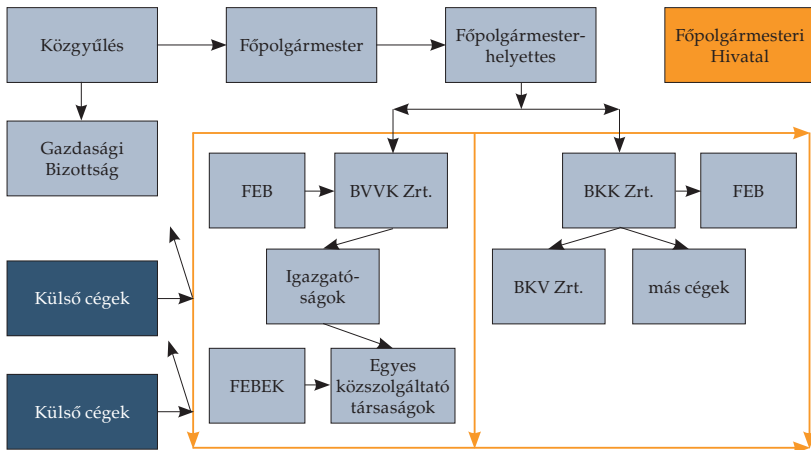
Közgyűlés

Főpolgármester

Főpolgármester-helyettes

Főpolgármesteri Hivatal

Gazdasági Bizottság

FEB

BVVK Zrt.

BKK Zrt.

FEB

Igazgatóságok

BKV Zrt.

más cégek

Külső cégek

FEBEK

Egyes közszolgáltató társaságok

Külső cégek